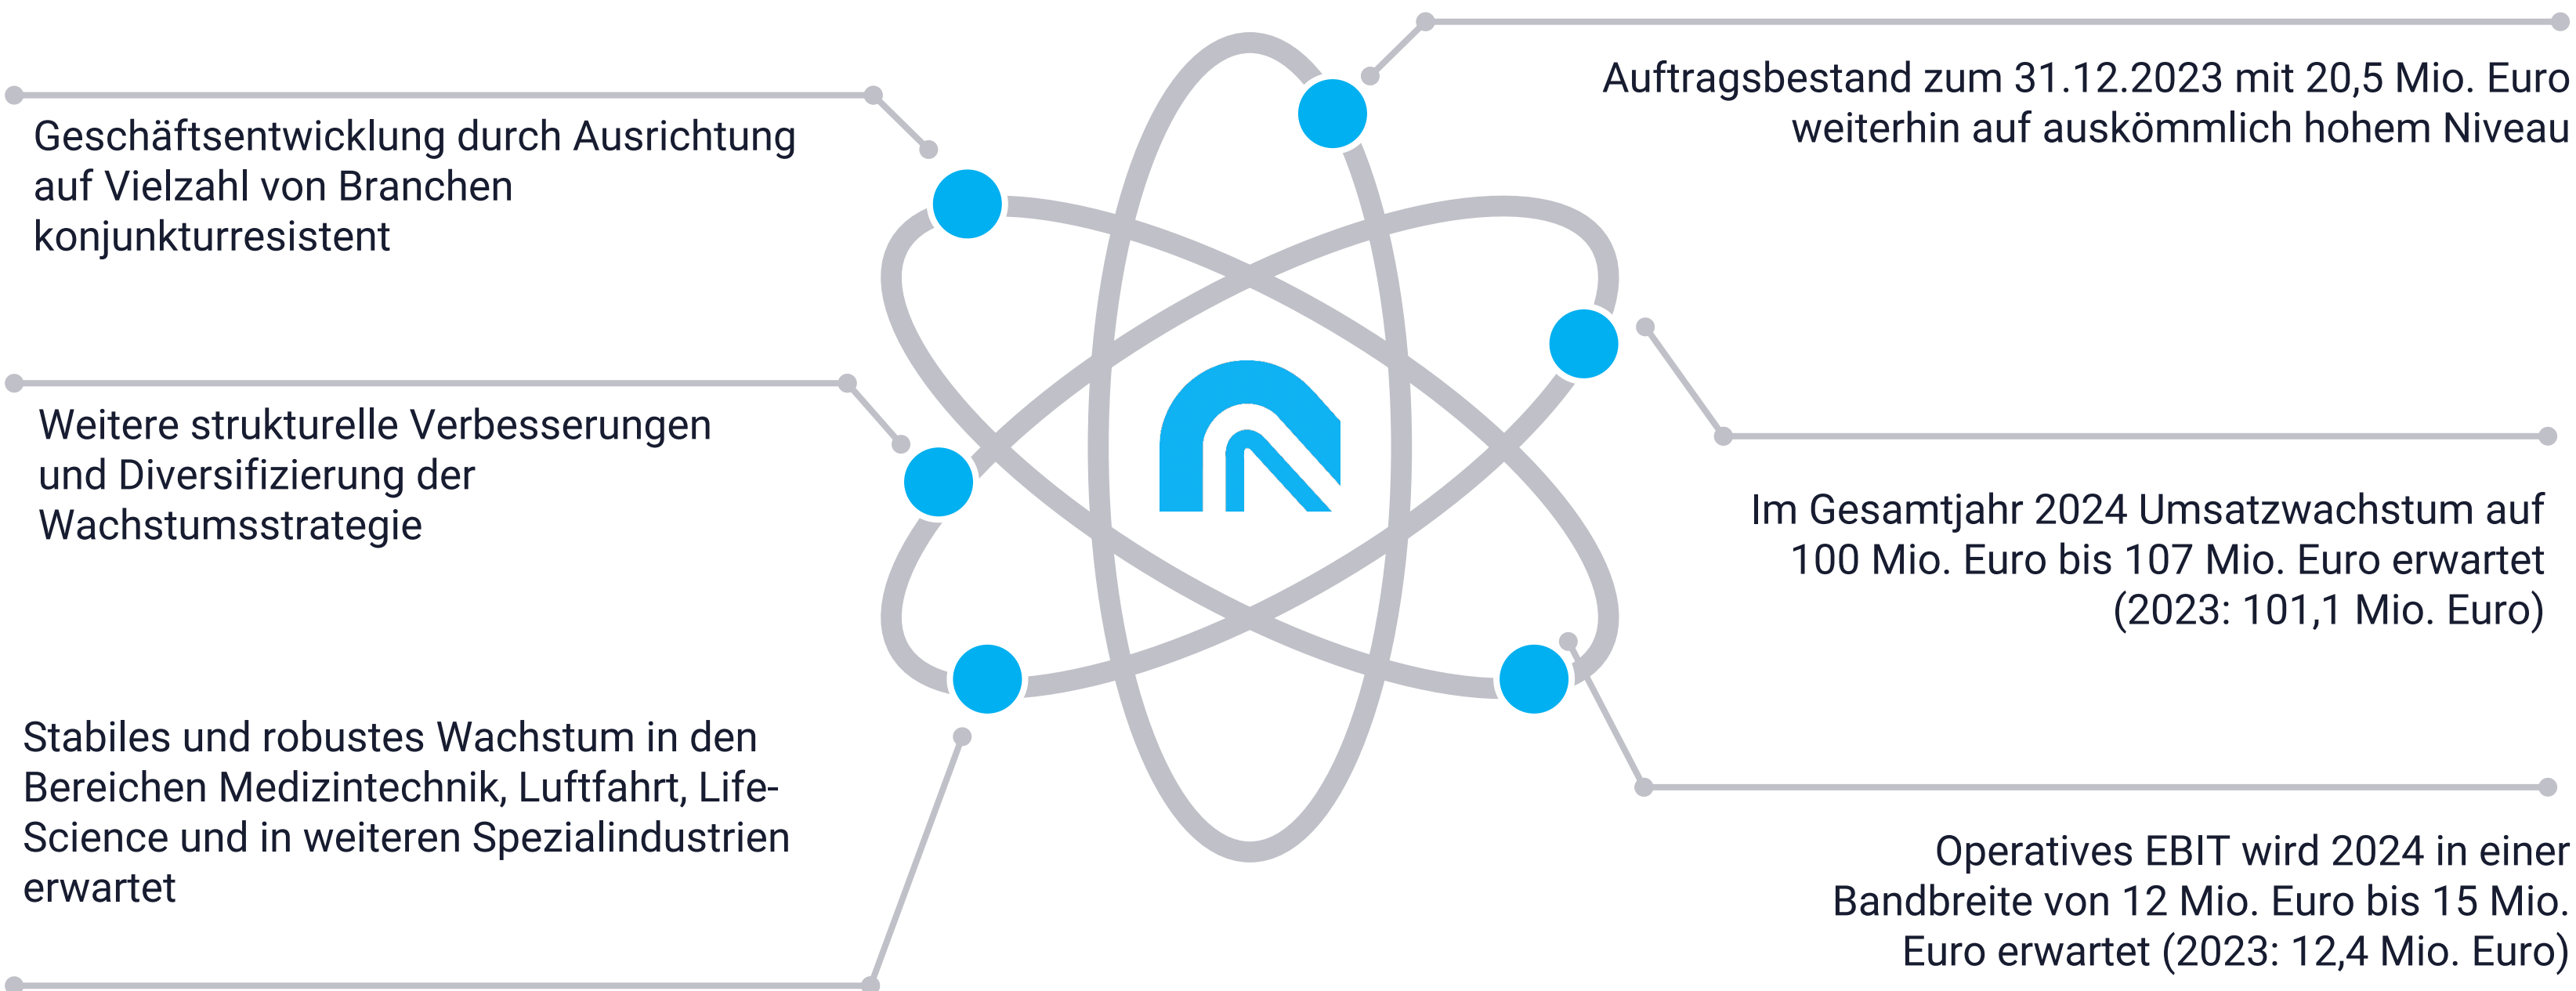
Geschäftsentwicklung durch Ausrichtung auf Vielzahl von Branchen konjunkturresistent

Auftragsbestand zum 31.12.2023 mit 20,5 Mio. Euro weiterhin auf auskömmlich hohem Niveau

Weitere strukturelle Verbesserungen und Diversifizierung der Wachstumsstrategie

Im Gesamtjahr 2024 Umsatzwachstum auf 100 Mio. Euro bis 107 Mio. Euro erwartet (2023: 101,1 Mio. Euro)

Stabiles und robustes Wachstum in den Bereichen Medizintechnik, Luftfahrt, Life-Science und in weiteren Spezialindustrien erwartet

Operatives EBIT wird 2024 in einer Bandbreite von 12 Mio. Euro bis 15 Mio. Euro erwartet (2023: 12,4 Mio. Euro)